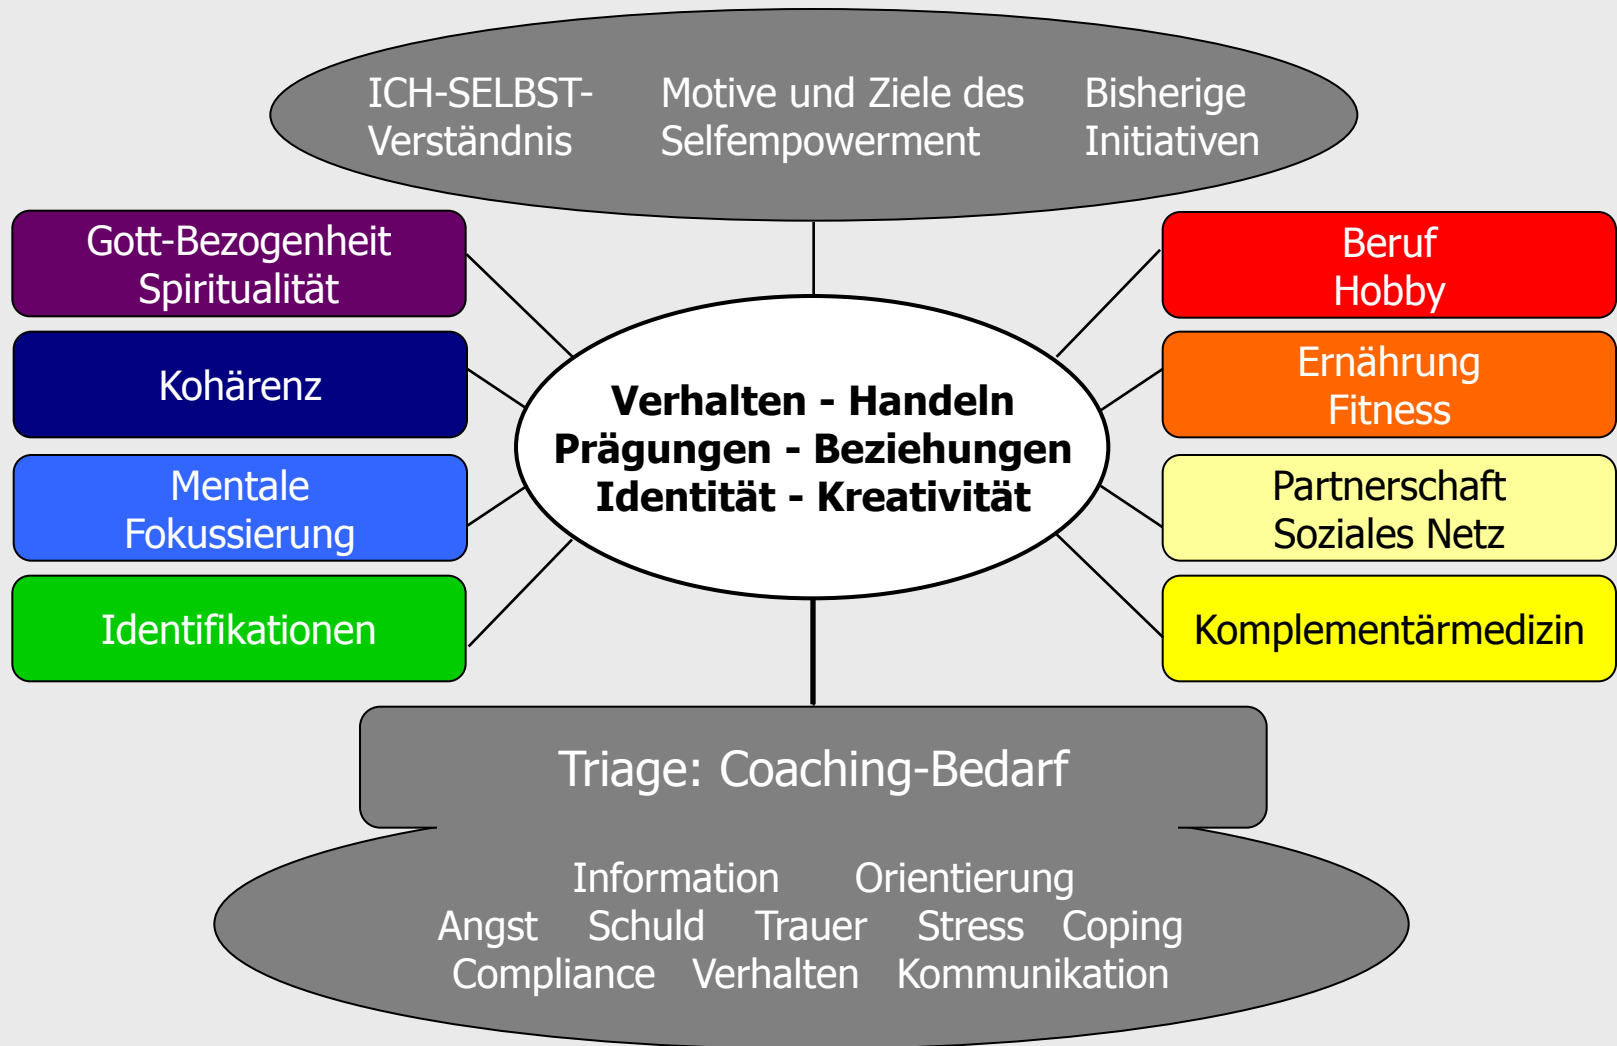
ICH-SELBST-Verständnis

Motive und Ziele des Selfempowerment

Bisherige Initiativen

Gott-Bezogenheit
Spiritualität

Kohärenz

Mentale Fokussierung

Identifikationen

Verhalten - Handeln
Prägungen - Beziehungen
Identität - Kreativität

Beruf
Hobby

Ernährung
Fitness

Partnerschaft
Soziales Netz

Komplementärmedizin

Triage: Coaching-Bedarf

Information Orientierung
Angst Schuld Trauer Stress Coping
Compliance Verhalten Kommunikation